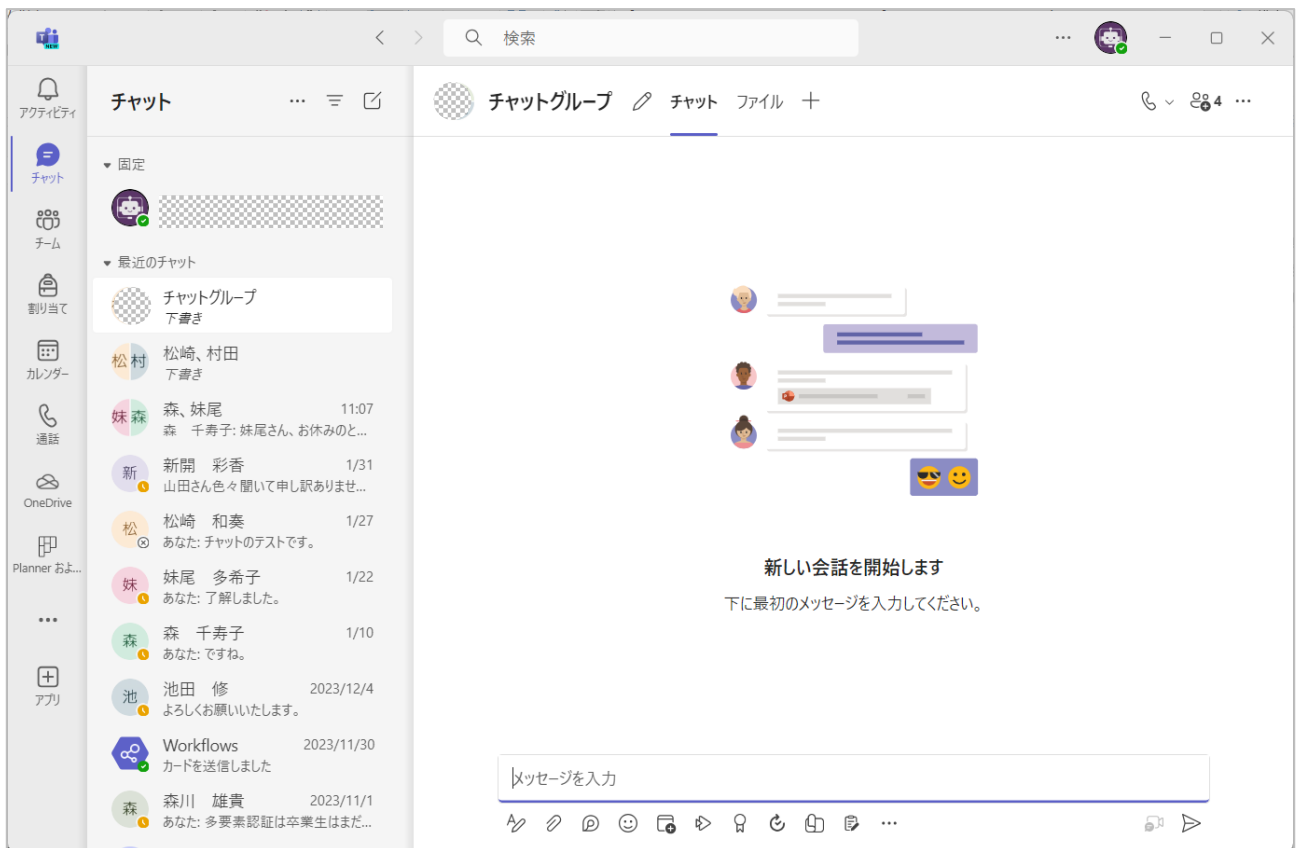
NEW

検索

アクティビティ

チャット

チーム

割り当て

カレンダー

通話

OneDrive

Planner およ...

...

アプリ

チャット

▾ 固定

▾ 最近のチャット

チャットグループ
下書き

松 村
松崎、村田
下書き

妹 森
森、妹尾 11:07
森 千寿子: 妹尾さん、お休みのと...

新
新開 彩香 1/31
山田さん色々聞いて申し訳ありませ...

松
松崎 和奏 1/27
あなた: チャットのテストです。

妹
妹尾 多希子 1/22
あなた: 了解しました。

森
森 千寿子 1/10
あなた: ですね。

池
池田 修 2023/12/4
よろしくお願いいたします。

Workflows 2023/11/30
カードを送信しました

森
森川 雄貴 2023/11/1
あなた: 多要素認証は卒業生はまだ...

チャットグループ チャット ファイル +

4 ...

新しい会話を開始します

下に最初のメッセージを入力してください。

メッセージを入力

...